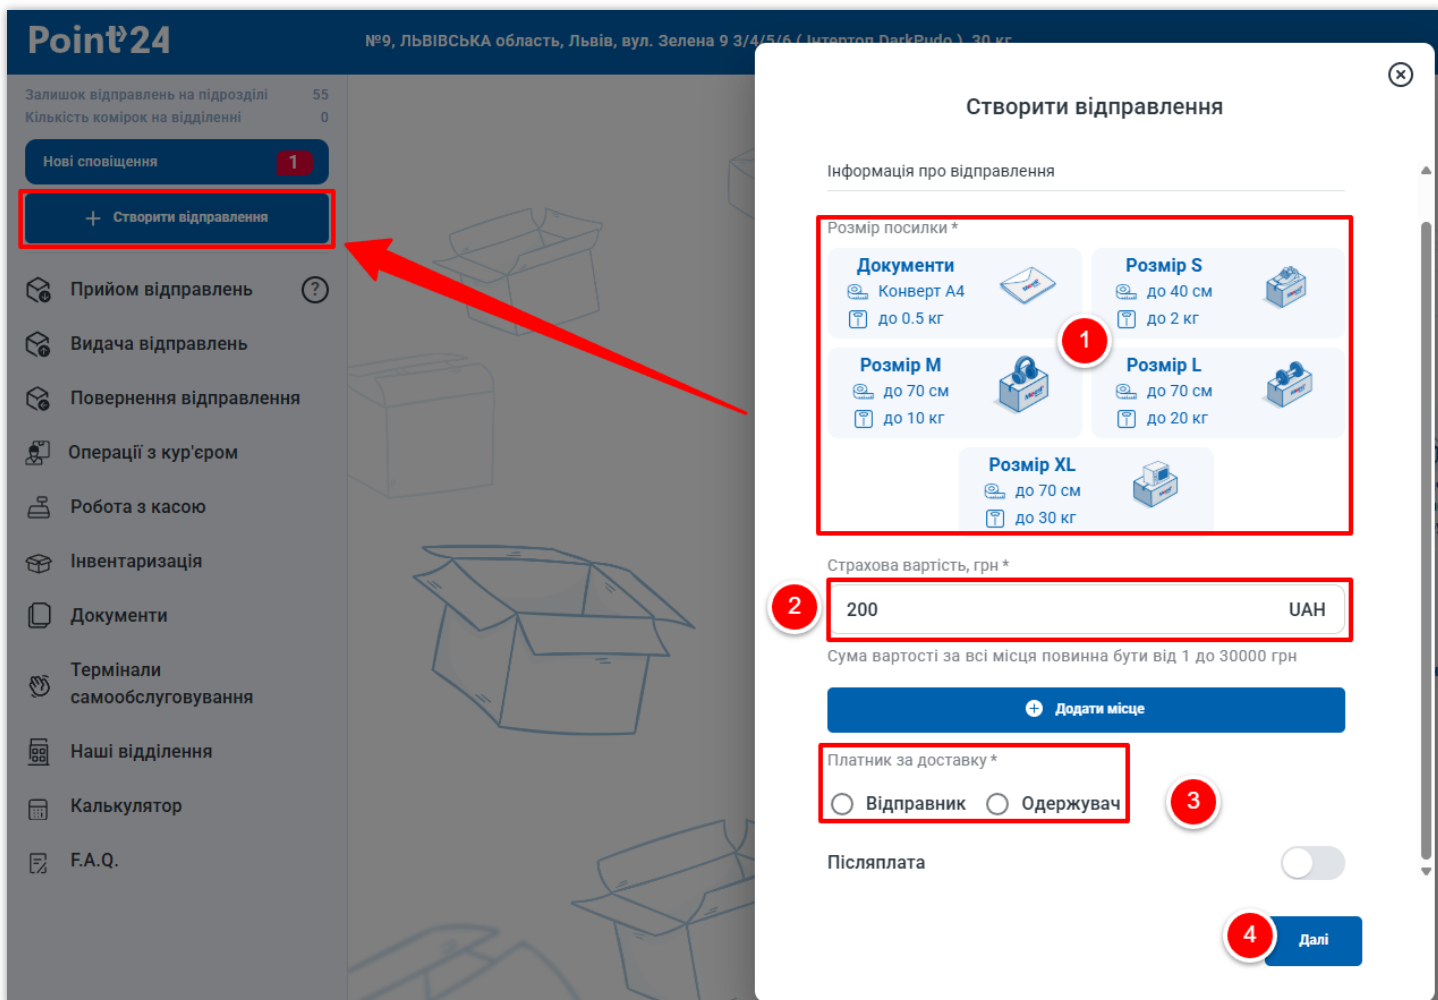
Point24

№9, ЛЬВІВСЬКА область, Львів, вул. Зелена 9 3/4/5/6 ( Інтертоп DarkPudo ), 30 кг

Залишок відправлень на підрозділі 55
Кількість комірок на відділенні 0

Нові сповіщення 1

+ Створити відправлення

Прийом відправлень ?

Видача відправлень

Повернення відправлення

Операції з кур'єром

Робота з касою

Інвентаризація

Документи

Термінали самообслуговування

Наші відділення

Калькулятор

F.A.Q.

Створити відправлення

Інформація про відправлення

Розмір посилки *

Документи
Конверт А4
до 0.5 кг

Розмір S
до 40 см
до 2 кг

1

Розмір M
до 70 см
до 10 кг

Розмір L
до 70 см
до 20 кг

Розмір XL
до 70 см
до 30 кг

Страхова вартість, грн *

2

200 UAH

Сума вартості за всі місця повинна бути від 1 до 30000 грн

Додати місце

Платник за доставку *

Відправник Одержувач

3

Післяплата

4

Далі